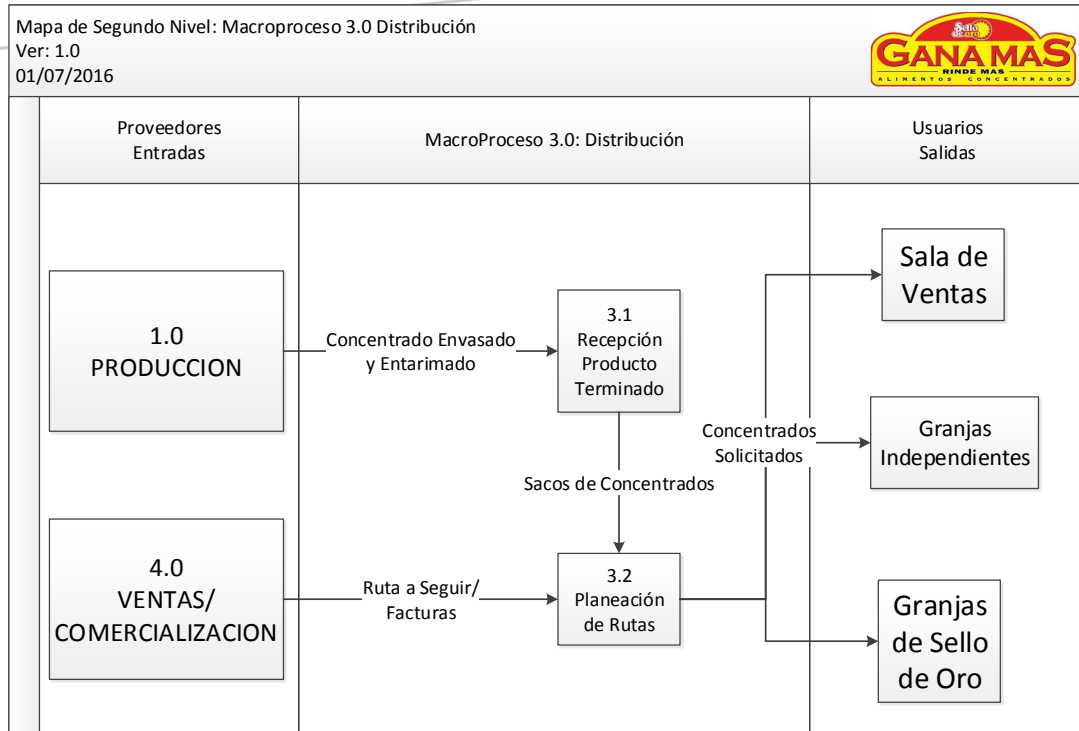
Mapa de Segundo Nivel: Macroproceso 3.0 Distribución
Ver: 1.0
01/07/2016

Sello de oro
GANA MAS
RINDE MAS
ALIMENTOS CONCENTRADOS

| Proveedores Entradas | MacroProceso 3.0: Distribución | Usuarios Salidas |
|---|---|---|

1.0 PRODUCCION

Concentrado Envasado y Entarimado

3.1 Recepción Producto Terminado

Sacos de Concentrados

4.0 VENTAS/ COMERCIALIZACION

Ruta a Seguir/ Facturas

3.2 Planeación de Rutas

Concentrados Solicitados

Sala de Ventas

Granjas Independientes

Granjas de Sello de Oro